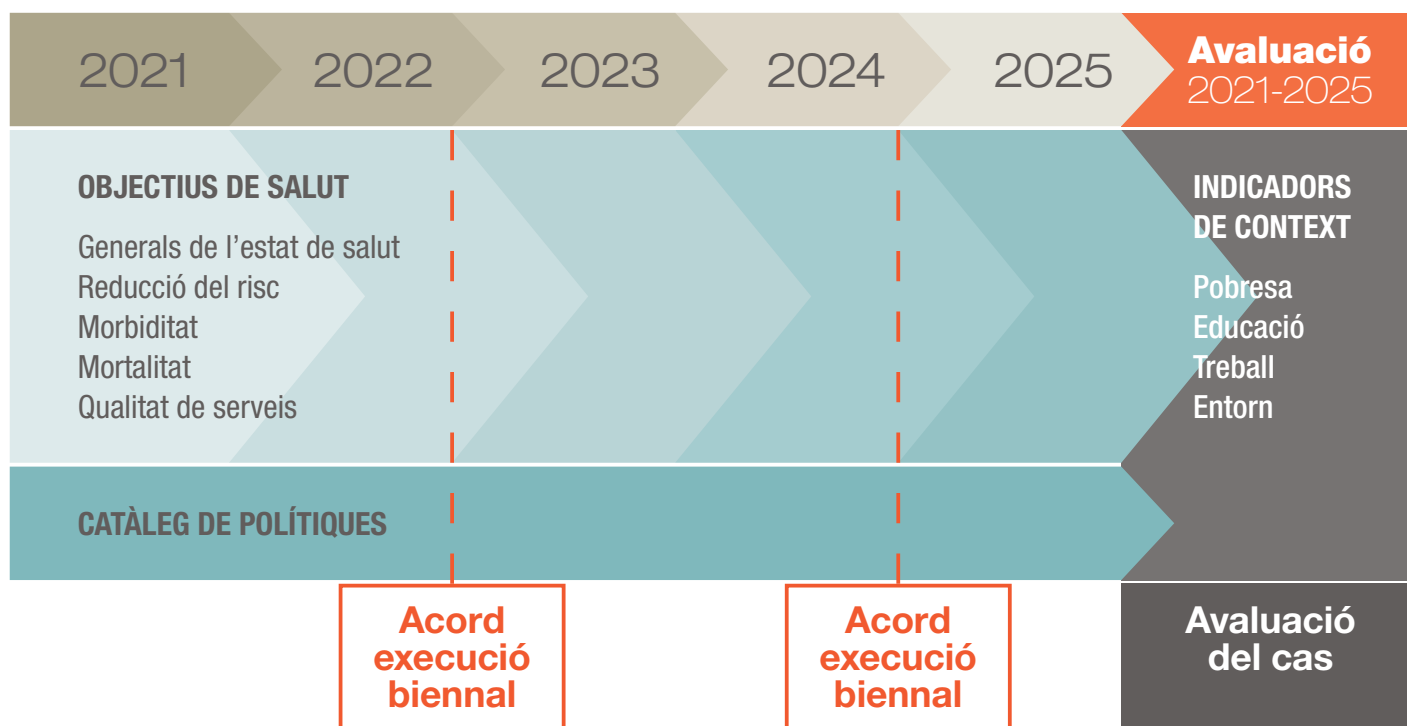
2021 2022 2023 2024 2025

Avaluació
2021-2025

OBJECTIUS DE SALUT

Generals de l’estat de salut
Reducció del risc
Morbiditat
Mortalitat
Qualitat de serveis

INDICADORS DE CONTEXT

Pobresa
Educació
Treball
Entorn

CATÀLEG DE POLÍTIQUES

Acord execució biennal

Acord execució biennal

Avaluació del cas